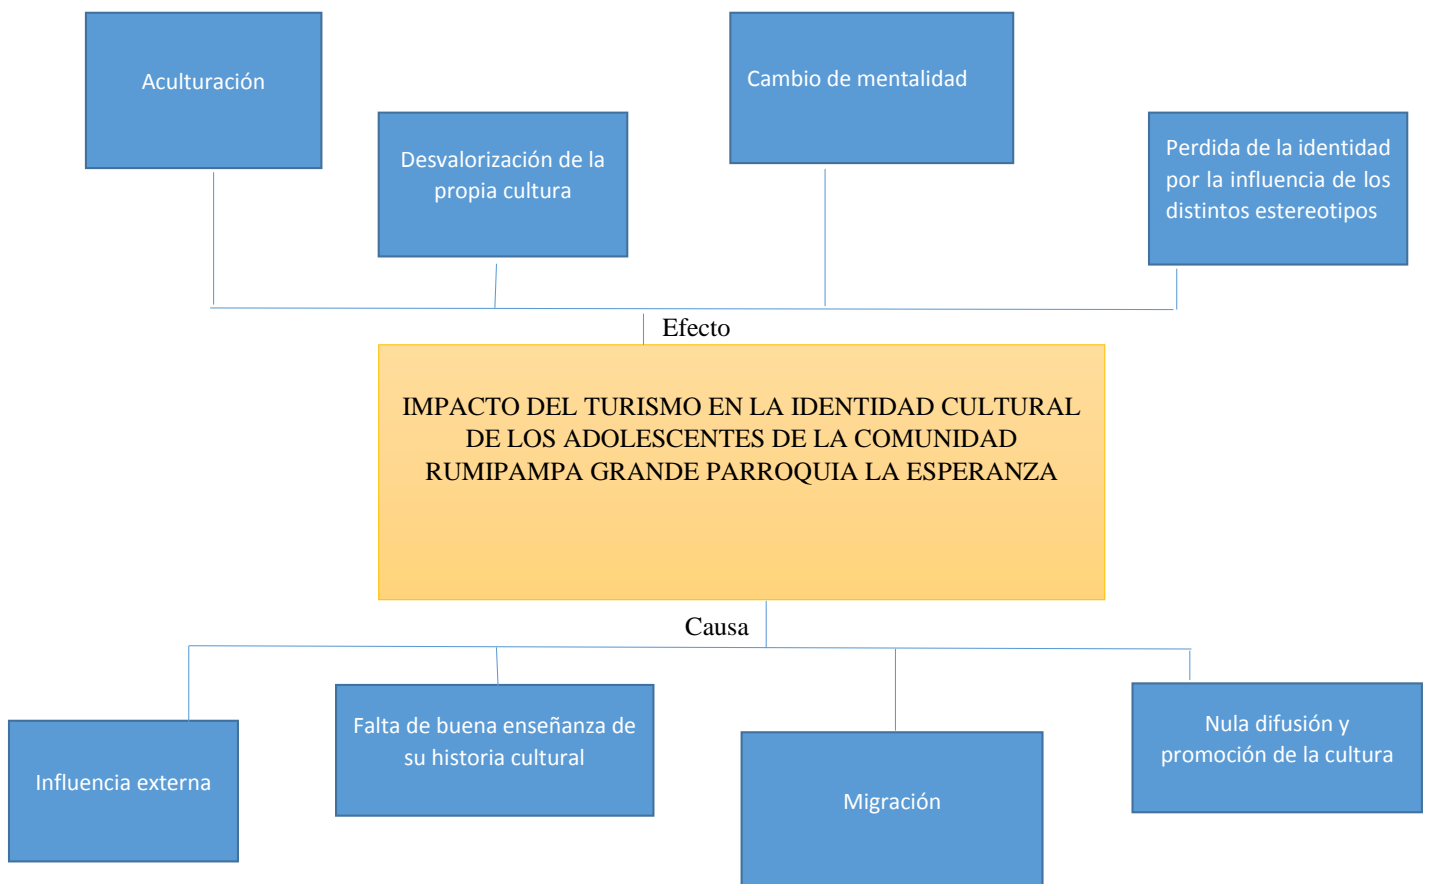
Aculturación

Desvalorización de la propia cultura

Cambio de mentalidad

Perdida de la identidad por la influencia de los distintos estereotipos

Efecto

IMPACTO DEL TURISMO EN LA IDENTIDAD CULTURAL DE LOS ADOLESCENTES DE LA COMUNIDAD RUMIPAMPA GRANDE PARROQUIA LA ESPERANZA

Causa

Influencia externa

Falta de buena enseñanza de su historia cultural

Migración

Nula difusión y promoción de la cultura